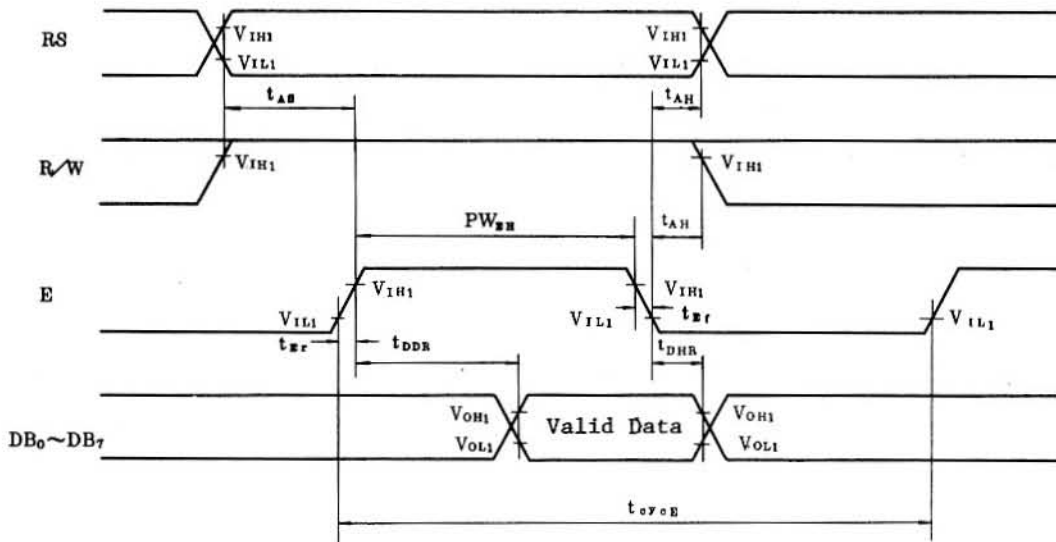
RS

$V_{IH1}$

$V_{IL1}$

$V_{IH1}$

$V_{IL1}$

$t_{AS}$

$t_{AH}$

R/W

$V_{IH1}$

$V_{IH1}$

$PW_{EH}$

$t_{AH}$

E

$V_{IH1}$

$V_{IH1}$

$V_{IL1}$

$V_{IL1}$

$t_{Ef}$

$V_{IL1}$

$t_{Er}$

$t_{DDR}$

$t_{DHR}$

$V_{OH1}$

$V_{OH1}$

Valid Data

$DB_0 \sim DB_7$

$V_{OL1}$

$V_{OL1}$

$t_{cycE}$